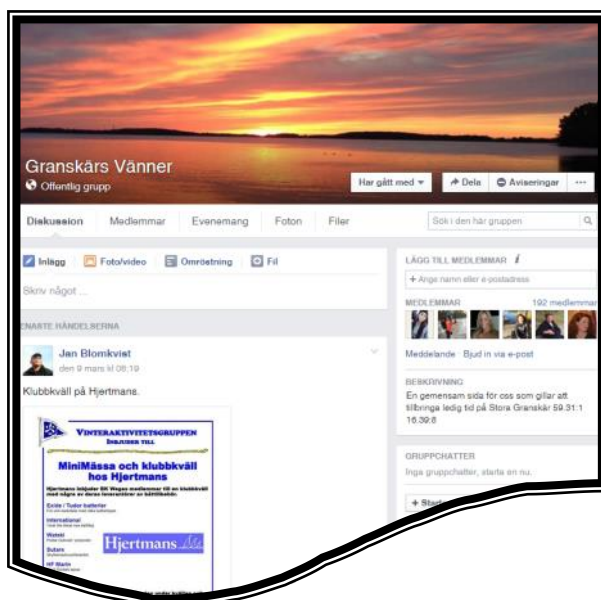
Granskärs Vänner

Offentlig grupp

Har gått med ▾

Dela

Aviseringar

···

Diskussion

Medlemmar

Evenemang

Foton

Filer

Sök i den här gruppen

Inlägg

Foto/video

Omröstning

Fil

Skriv något ...

ENASTE HÄNDELSERNA

Jan Blomkvist

den 9 mars kl 06:19

Klubbkväll på Hjertmans.

VINTERAKTIVITETSGRUPPEN

INBJUDER TILL

MiniMässa och klubbkväll hos Hjertmans

Hjertmans inbjuder SS Wega medlemmar till en klubbkväll med några av deras leverantörer av båttillbehör.

Exide / Tudor batterier

International

Watski

Suzuki

HF Marin

Hjertmans

LÄGG TILL MEDLEMMAR

+ Ange namn eller e-postadress

MEDLEMMAR

192 medlemmar

Meddelande

Bjud in via e-post

BESKRIVNING

En gemensam sida för oss som gillar att tillbringa ledig tid på Stora Granskär 59.31:1 16.39:8

GRUPPCHATTER

Inga gruppchatter, starta en nu.

+ Starta